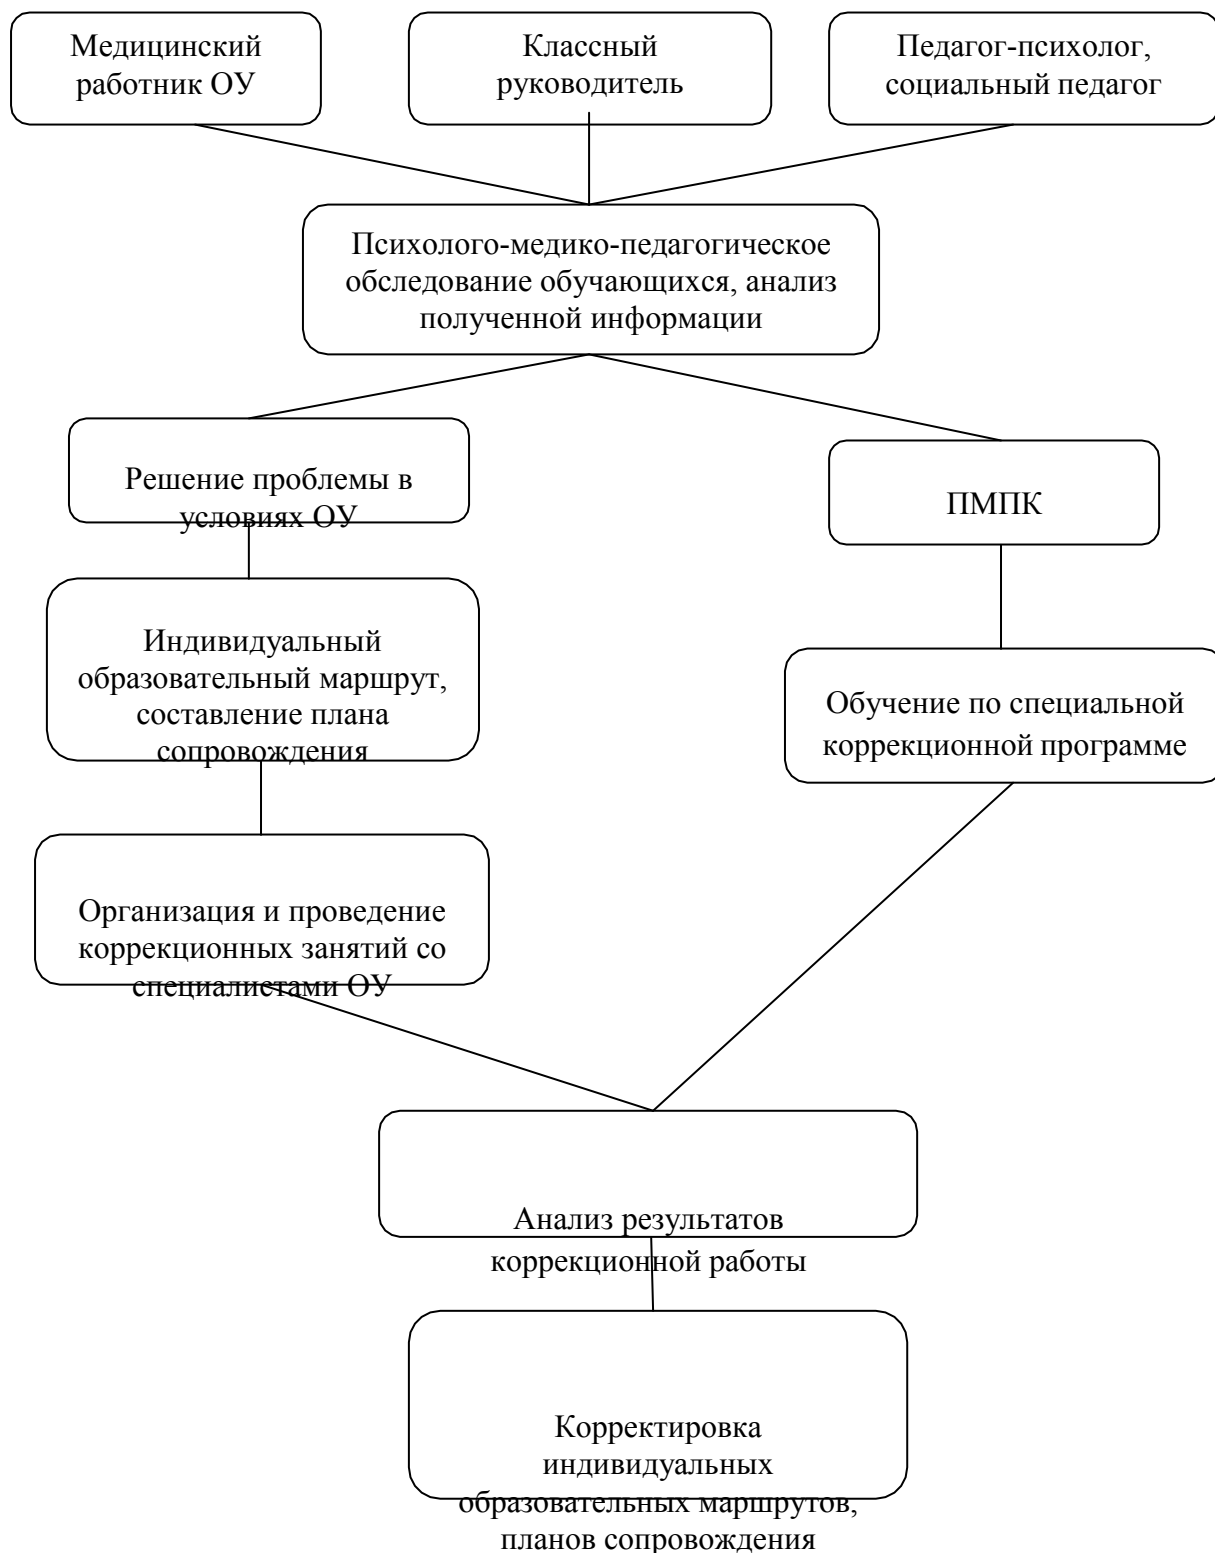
Медицинский работник ОУ

Классный руководитель

Педагог-психолог, социальный педагог

Психолого-медико-педагогическое обследование обучающихся, анализ полученной информации

Решение проблемы в условиях ОУ

ПМПК

Индивидуальный образовательный маршрут, составление плана сопровождения

Обучение по специальной коррекционной программе

Организация и проведение коррекционных занятий со специалистами ОУ

Анализ результатов коррекционной работы

Корректировка индивидуальных образовательных маршрутов, планов сопровождения